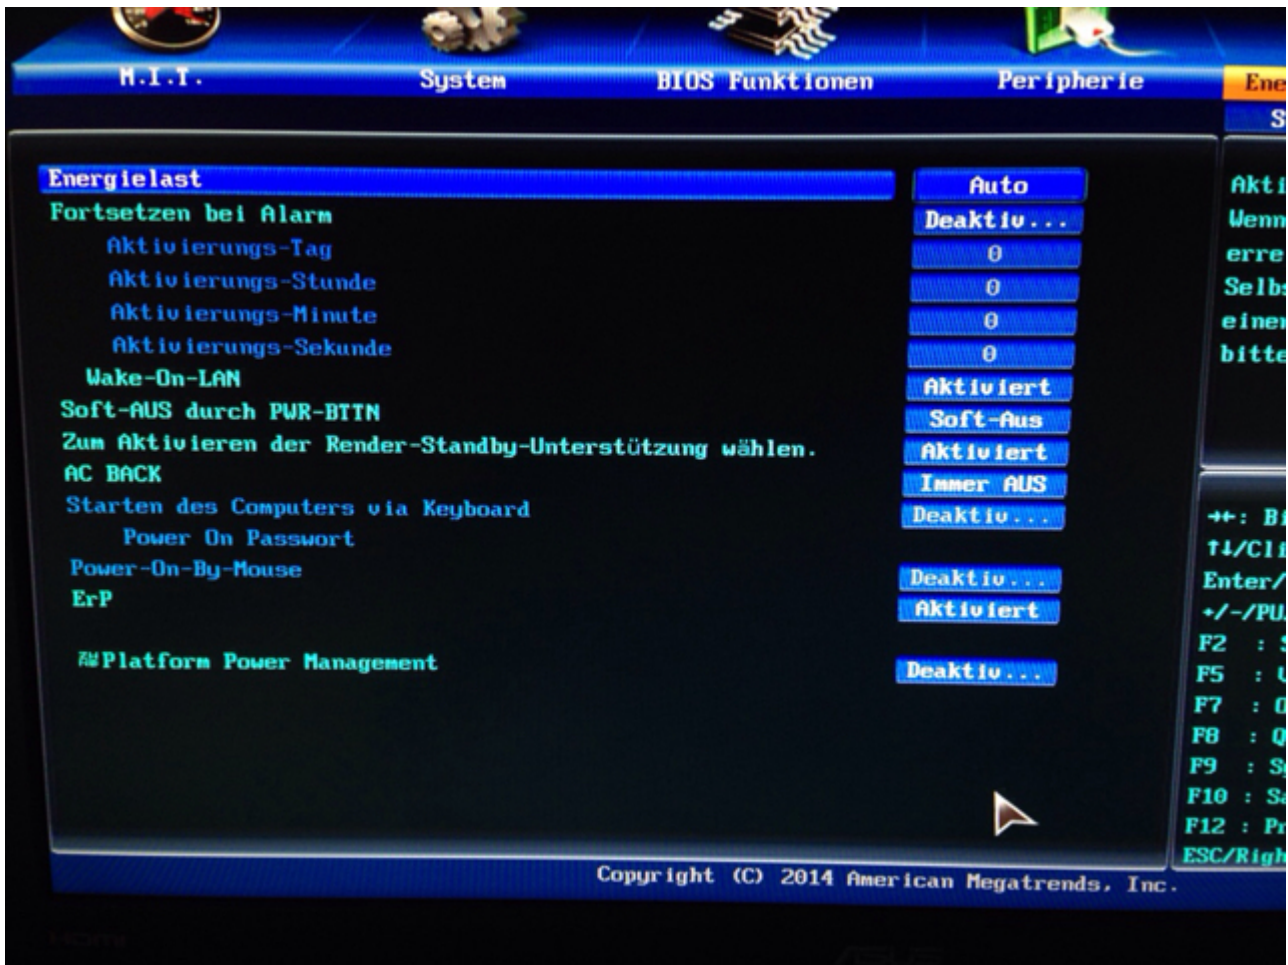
M.I.T. System BIOS Funktionen Peripherie Ene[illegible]

S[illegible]

| | |
|---|---|
| Energielast | Auto |
| Fortsetzen bei Alarm | Deaktiv... |
| Aktivierungs-Tag | 0 |
| Aktivierungs-Stunde | 0 |
| Aktivierungs-Minute | 0 |
| Aktivierungs-Sekunde | 0 |
| Wake-On-LAN | Aktiviert |
| Soft-AUS durch PWR-BTTN | Soft-Aus |
| Zum Aktivieren der Render-Standby-Unterstützung wählen. | Aktiviert |
| AC BACK | Immer AUS |
| Starten des Computers via Keyboard | Deaktiv... |
| Power On Passwort | |
| Power-On-By-Mouse | Deaktiv... |
| ErP | Aktiviert |
| Platform Power Management | Deaktiv... |

Akti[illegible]
Wenn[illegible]
erre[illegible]
Selb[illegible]
einer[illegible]
bitte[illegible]

→←: B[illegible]
↑↓/Cl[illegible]
Enter/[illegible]
+/-/PU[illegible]
F2 : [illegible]
F5 : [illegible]
F7 : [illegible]
F8 : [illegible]
F9 : S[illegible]
F10 : S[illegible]
F12 : Pr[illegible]
ESC/Righ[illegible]

Copyright (C) 2014 American Megatrends, Inc.